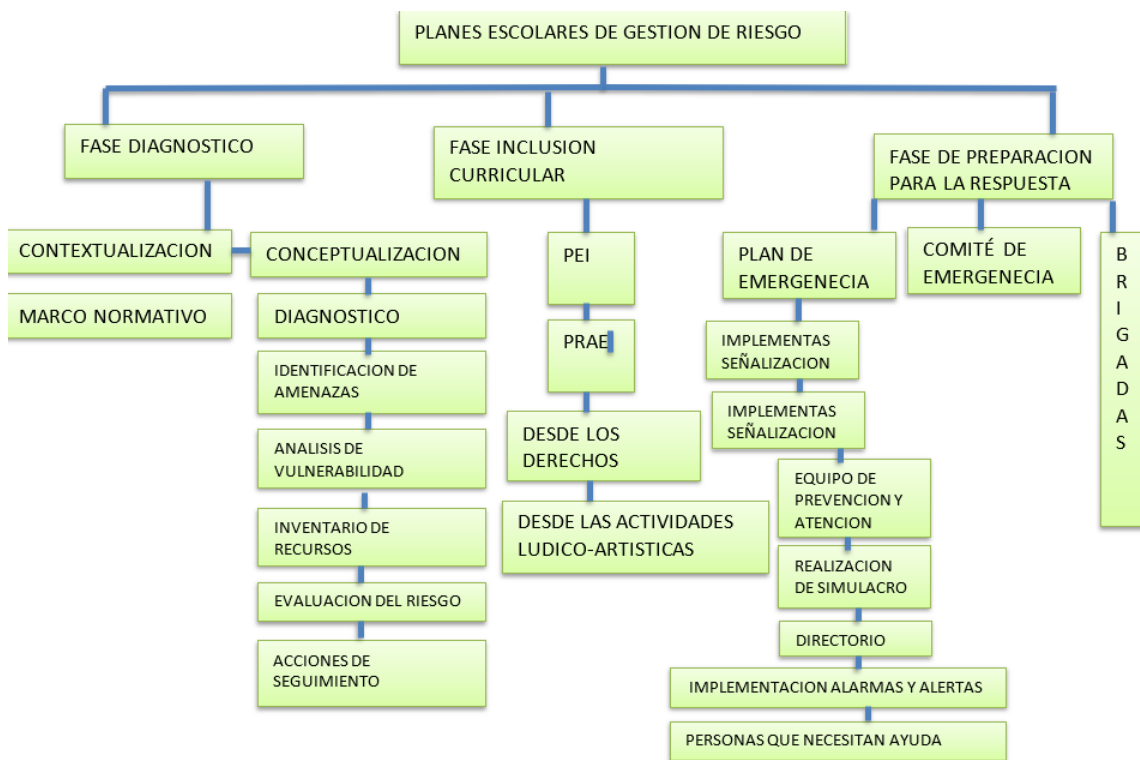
PLANES ESCOLARES DE GESTION DE RIESGO

FASE DIAGNOSTICO

CONTEXTUALIZACION

MARCO NORMATIVO

CONCEPTUALIZACION

DIAGNOSTICO

IDENTIFICACION DE AMENAZAS

ANALISIS DE VULNERABILIDAD

INVENTARIO DE RECURSOS

EVALUACION DEL RIESGO

ACCIONES DE SEGUIMIENTO

FASE INCLUSION CURRICULAR

PEI

PRAE

DESDE LOS DERECHOS

DESDE LAS ACTIVIDADES LUDICO-ARTISTICAS

FASE DE PREPARACION PARA LA RESPUESTA

PLAN DE EMERGENECIA

IMPLEMENTAS SEÑALIZACION

IMPLEMENTAS SEÑALIZACION

EQUIPO DE PREVENCION Y ATENCION

REALIZACION DE SIMULACRO

DIRECTORIO

IMPLEMENTACION ALARMAS Y ALERTAS

PERSONAS QUE NECESITAN AYUDA

COMITÉ DE EMERGENECIA

BRIGADAS